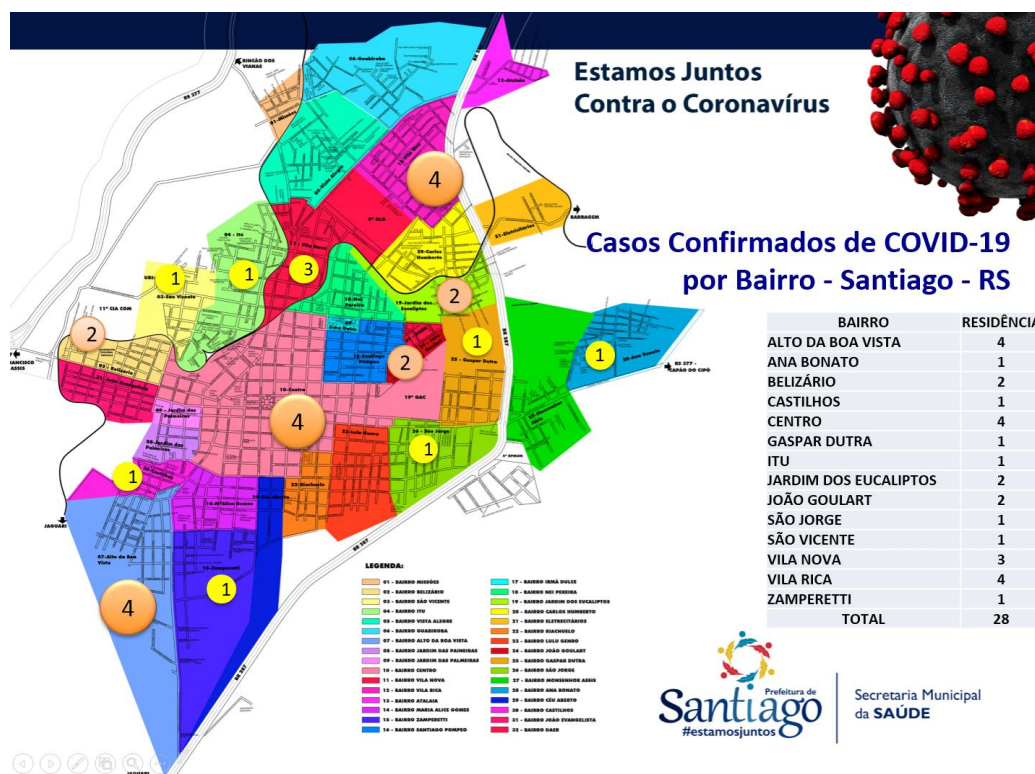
Estamos Juntos
Contra o Coronavírus

Casos Confirmados de COVID-19
por Bairro - Santiago - RS

| BAIRRO | RESIDÊNCIA |
|---|---|
| ALTO DA BOA VISTA | 4 |
| ANA BONATO | 1 |
| BELIZÁRIO | 2 |
| CASTILHOS | 1 |
| CENTRO | 4 |
| GASPAR DUTRA | 1 |
| ITU | 1 |
| JARDIM DOS EUCALIPTOS | 2 |
| JOÃO GOULART | 2 |
| SÃO JORGE | 1 |
| SÃO VICENTE | 1 |
| VILA NOVA | 3 |
| VILA RICA | 4 |
| ZAMPERETTI | 1 |
| TOTAL | 28 |

LEGENDA:
01 - BAIRRO MISSÕES
02 - BAIRRO BELIZÁRIO
03 - BAIRRO SÃO VICENTE
04 - BAIRRO ITU
05 - BAIRRO VISTA ALEGRE
06 - BAIRRO GUABIROBA
07 - BAIRRO ALTO DA BOA VISTA
08 - BAIRRO JARDIM DAS PAINEIRAS
09 - BAIRRO JARDIM DAS PALMEIRAS
10 - BAIRRO CENTRO
11 - BAIRRO VILA NOVA
12 - BAIRRO VILA RICA
13 - BAIRRO ATALAIA
14 - BAIRRO MARIA ALICE GOMES
15 - BAIRRO ZAMPERETTI
16 - BAIRRO SANTIAGO POMPEO
17 - BAIRRO IRMÃ DULCE
18 - BAIRRO NEI PEREIRA
19 - BAIRRO JARDIM DOS EUCALIPTOS
20 - BAIRRO CARLOS HUMBERTO
21 - BAIRRO ELETRECITÁRIOS
22 - BAIRRO RIACHUELO
23 - BAIRRO LULU GENRO
24 - BAIRRO JOÃO GOULART
25 - BAIRRO GASPAR DUTRA
26 - BAIRRO SÃO JORGE
27 - BAIRRO MONSENHOR ASSIS
28 - BAIRRO ANA BONATO
29 - BAIRRO CÉU ABERTO
30 - BAIRRO CASTILHOS
31 - BAIRRO JOÃO EVANGELISTA
32 - BAIRRO DAER

RINCÃO DOS VIANAS
BARRAGEM
RS 377 - CAPÃO DO CIPÓ
SÃO FRANCISCO DE ASSIS
JAGUARI
11º CIA COM
19º GAC
9º BLO
BR 287
RS 377

4 1 1 3 2 2 1 1 2 4 1 1 1 4

Prefeitura de Santiago
#estamosjuntos
Secretaria Municipal da SAÚDE